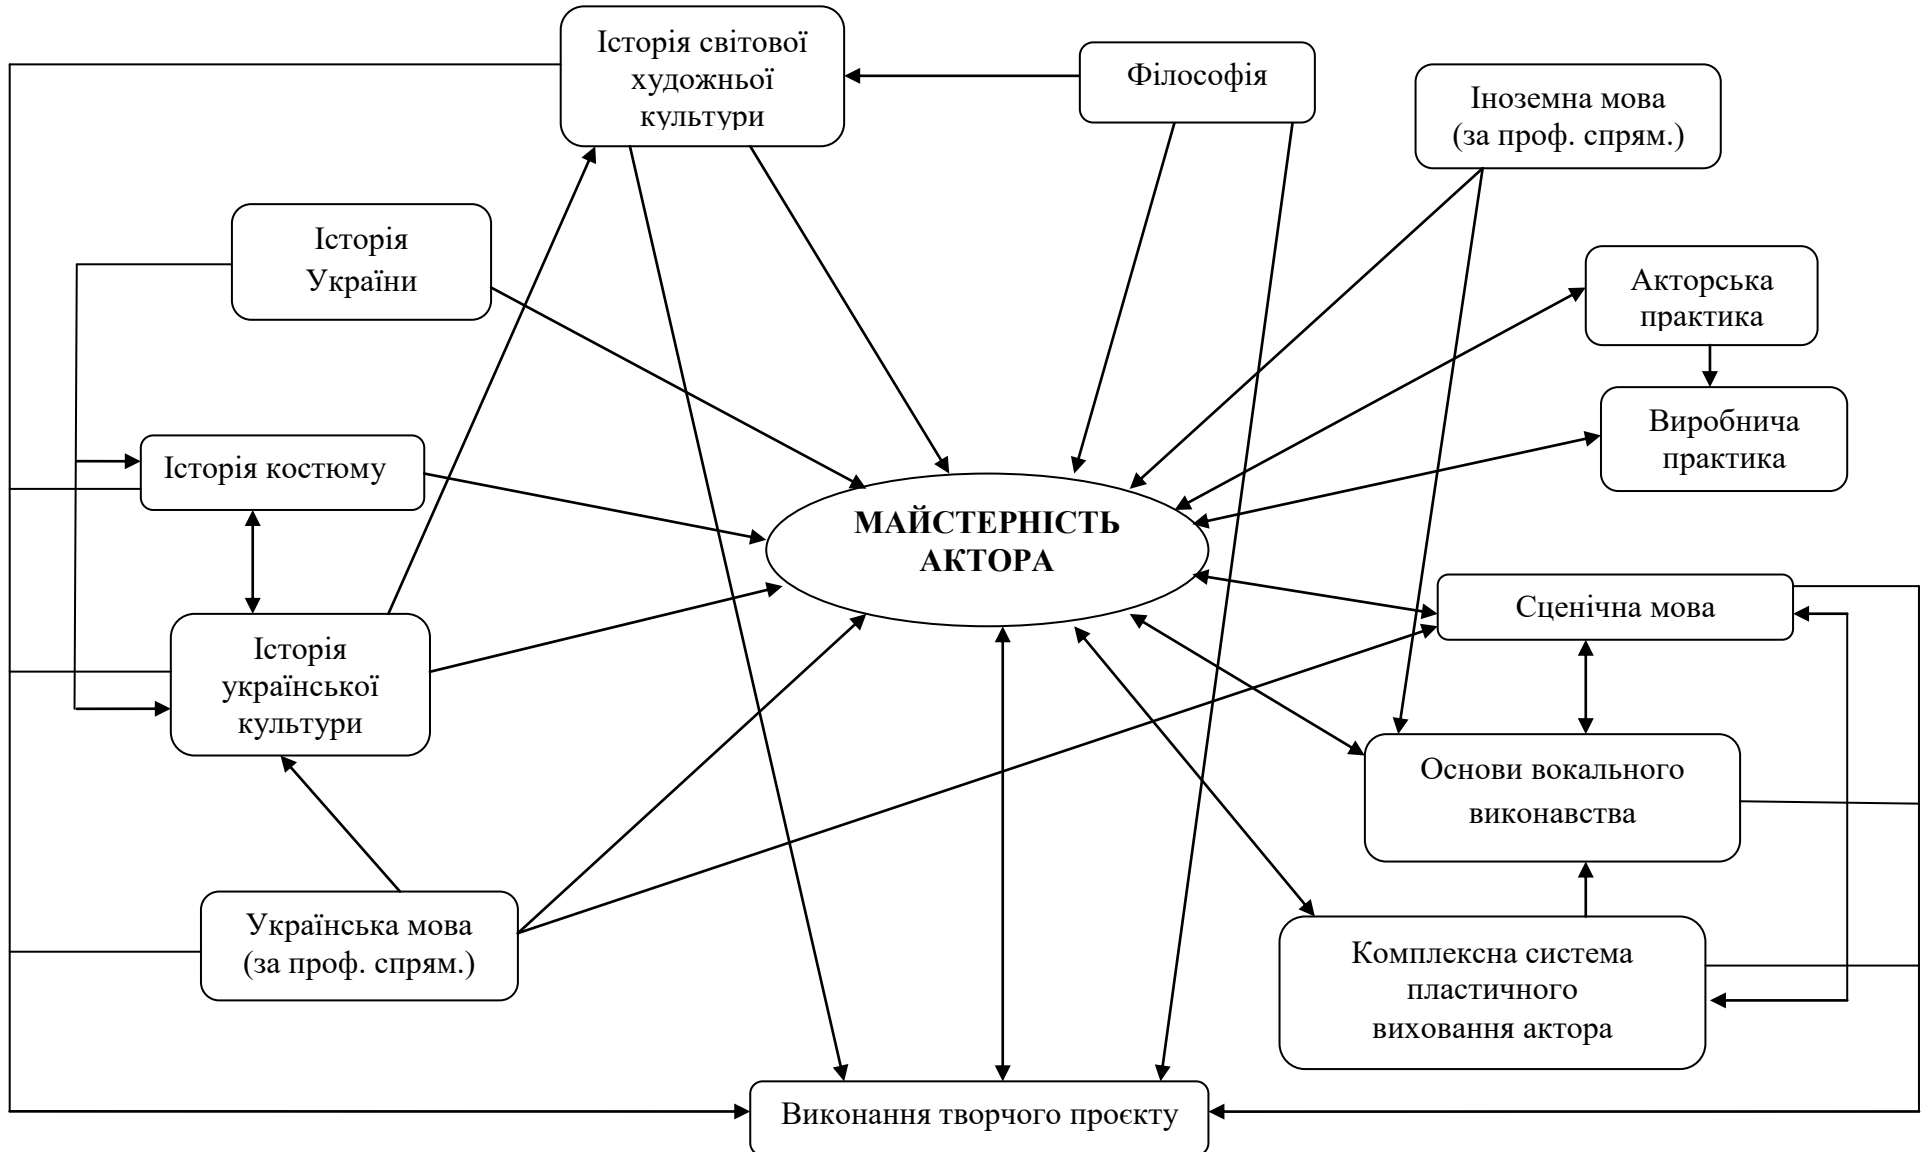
Історія світової художньої культури

Філософія

Іноземна мова (за проф. спрям.)

Історія України

Акторська практика

Виробнича практика

Історія костюму

МАЙСТЕРНІСТЬ АКТОРА

Сценічна мова

Історія української культури

Основи вокального виконавства

Українська мова (за проф. спрям.)

Комплексна система пластичного виховання актора

Виконання творчого проєкту